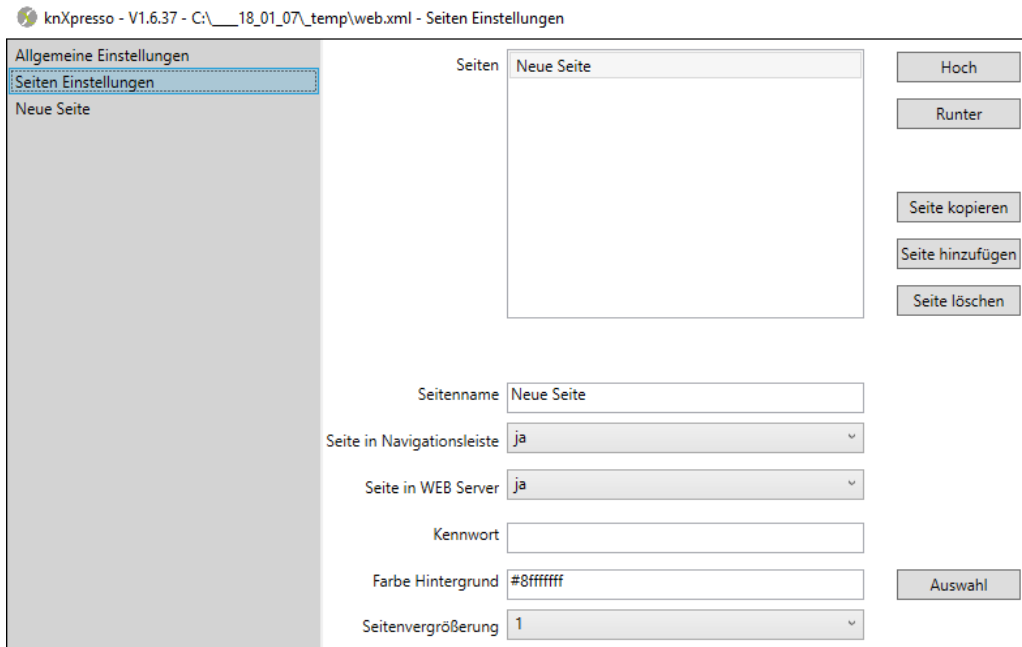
knXpresso - V1.6.37 - C:\___18_01_07\_temp\web.xml - Seiten Einstellungen

Allgemeine Einstellungen
Seiten Einstellungen
Neue Seite

Seiten
Neue Seite

Hoch
Runter
Seite kopieren
Seite hinzufügen
Seite löschen

Seitenname Neue Seite
Seite in Navigationsleiste ja
Seite in WEB Server ja
Kennwort
Farbe Hintergrund #8fffffff
Auswahl
Seitenvergrößerung 1